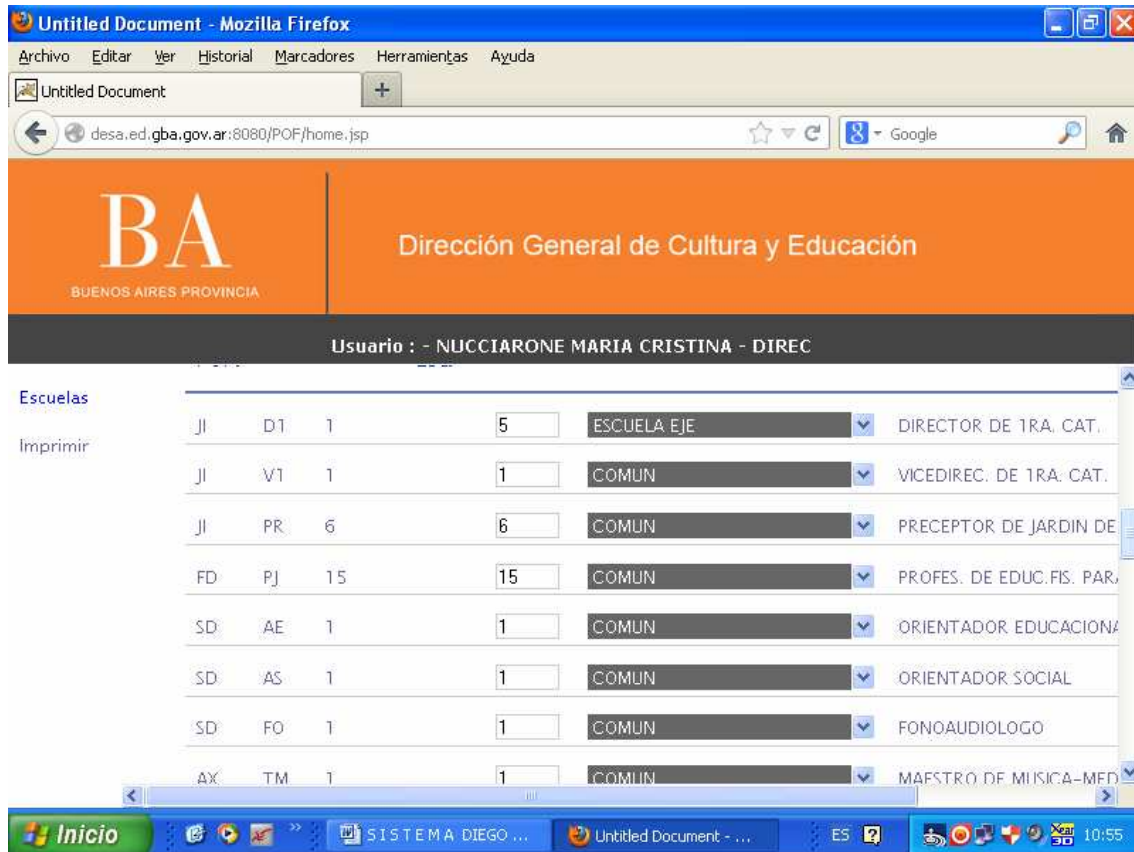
Untitled Document - Mozilla Firefox

Archivo Editar Ver Historial Marcadores Herramientas Ayuda

Untitled Document

desa.ed.gba.gov.ar:8080/POF/home.jsp

Google

BA
BUENOS AIRES PROVINCIA

Dirección General de Cultura y Educación

Usuario : - NUCCIARONE MARIA CRISTINA - DIREC

Escuelas

Imprimir

| | | | | | |
|---|---|---|---|---|---|
| JI | D1 | 1 | 5 | ESCUELA EJE | DIRECTOR DE 1RA. CAT. |
| JI | V1 | 1 | 1 | COMUN | VICEDIREC. DE 1RA. CAT. |
| JI | PR | 6 | 6 | COMUN | PRECEPTOR DE JARDIN DE |
| FD | PJ | 15 | 15 | COMUN | PROFES. DE EDUC.FIS. PAR |
| SD | AE | 1 | 1 | COMUN | ORIENTADOR EDUCACION |
| SD | AS | 1 | 1 | COMUN | ORIENTADOR SOCIAL |
| SD | FO | 1 | 1 | COMUN | FONOAUDIOLOGO |
| AX | TM | 1 | 1 | COMUN | MAESTRO DE MUSICA-MED |

Inicio

SISTEMA DIEGO ...

Untitled Document - ...

ES

10:55